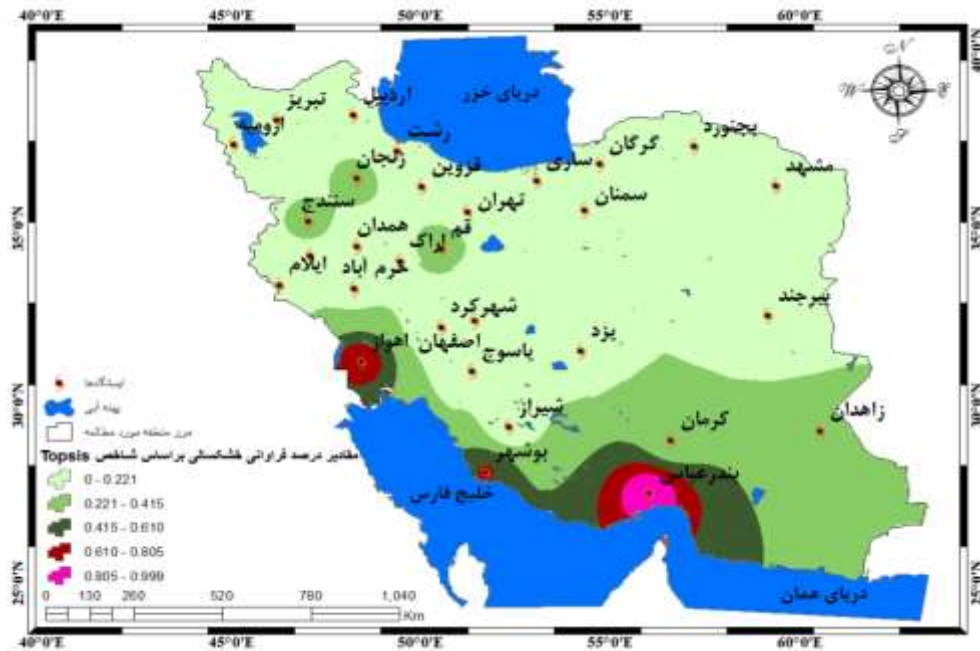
40°0'E
45°0'E
50°0'E
55°0'E
60°0'E

40°0'E
45°0'E
50°0'E
55°0'E
60°0'E

35°0'N
30°0'N
25°0'N

35°0'N
30°0'N
25°0'N

دریای خزر
تبریز
اردبیل
ارومیه
رشت
زنجان
قزوین
ساری
گرگان
بجنورد
مشهد
سمنان
تهران
سنندج
همدان
قم
اراک
خرم آباد
ایلام
بیرجند
شهرکرد
اصفهان
اهواز
یزد
یاسوج
شیراز
کرمان
زاهدان
بوشهر
بندرعباس
خلیج فارس
دریای عمان

ایستگاهها
پهنه آبی
مرز منطقه مورد مطالعه
مقادیر درصد فراوانی خشکسالی براساس شاخص Topsis
0 - 0.221
0.221 - 0.415
0.415 - 0.610
0.610 - 0.805
0.805 - 0.999
0 130 260 520 780 1,040 Km